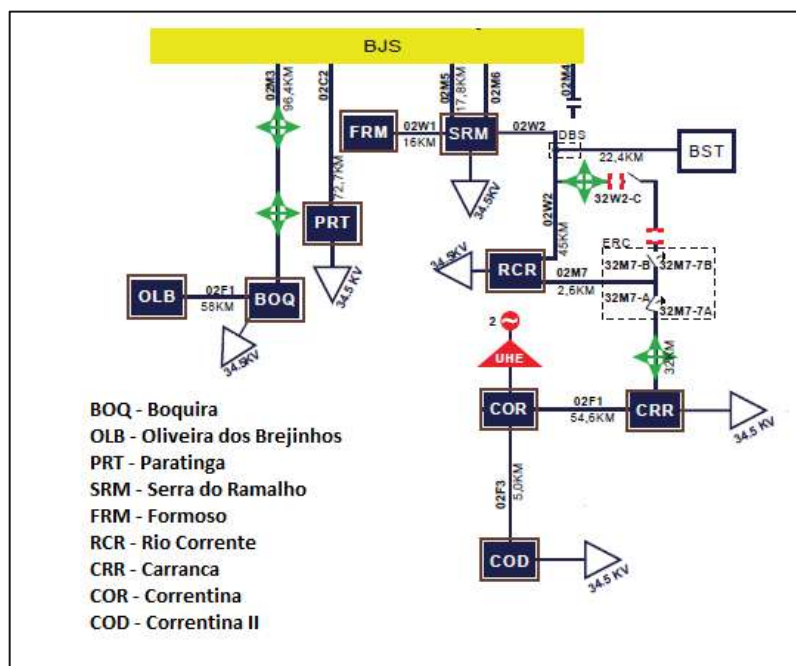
BJS

02M3
96,4KM
02C2
02M5
17,8KM
02M6
02M4

FRM
02W1
16KM
SRM
02W2
DBS
BST
22,4KM

72,7KM
PRT
34,5 KV
34,5KV
32W2-C

02W2
45KM
ERC
34,5KV
RCR
02M7
2,6KM
32M7-B
32M7-7B
32M7-A
32M7-7A

OLB
02F1
58KM
BOQ
34,5KV

2
UHE
32KM

COR
02F1
54,6KM
CRR
34,5 KV

02F3
5,0KM

COD
34,5 KV

BOQ - Boquira
OLB - Oliveira dos Brejinhos
PRT - Paratinga
SRM - Serra do Ramalho
FRM - Formoso
RCR - Rio Corrente
CRR - Carranca
COR - Correntina
COD - Correntina II